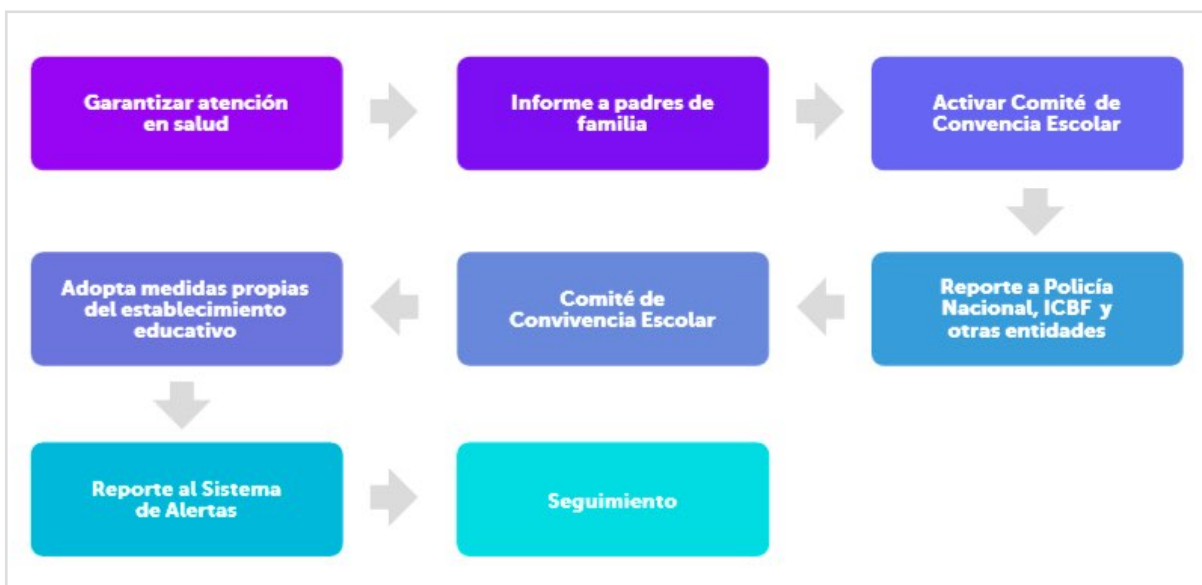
Garantizar atención en salud

Informe a padres de familia

Activar Comité de Convencia Escolar

Reporte a Policía Nacional, ICBF y otras entidades

Comité de Convivencia Escolar

Adopta medidas propias del establecimiento educativo

Reporte al Sistema de Alertas

Seguimiento